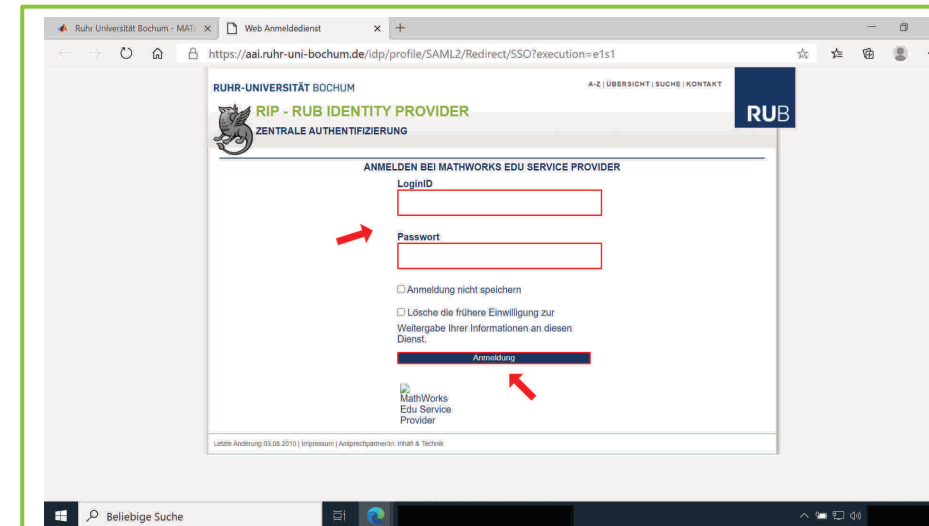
Ruhr Universität Bochum - MAT
Web Anmeldedienst
https://aai.ruhr-uni-bochum.de/idp/profile/SAML2/Redirect/SSO?execution=e1s1

RUHR-UNIVERSITÄT BOCHUM
A-Z | ÜBERSICHT | SUCHE | KONTAKT
RIP - RUB IDENTITY PROVIDER
ZENTRALE AUTHENTIFIZIERUNG
RUB

ANMELDEN BEI MATHWORKS EDU SERVICE PROVIDER
LoginID
Passwort
Anmeldung nicht speichern
Lösche die frühere Einwilligung zur Weitergabe Ihrer Informationen an diesen Dienst.
Anmeldung
MathWorks Edu Service Provider

Letzte Änderung:03.08.2010 | Impressum | Ansprechpartner/in: Inhalt & Technik

Beliebige Suche